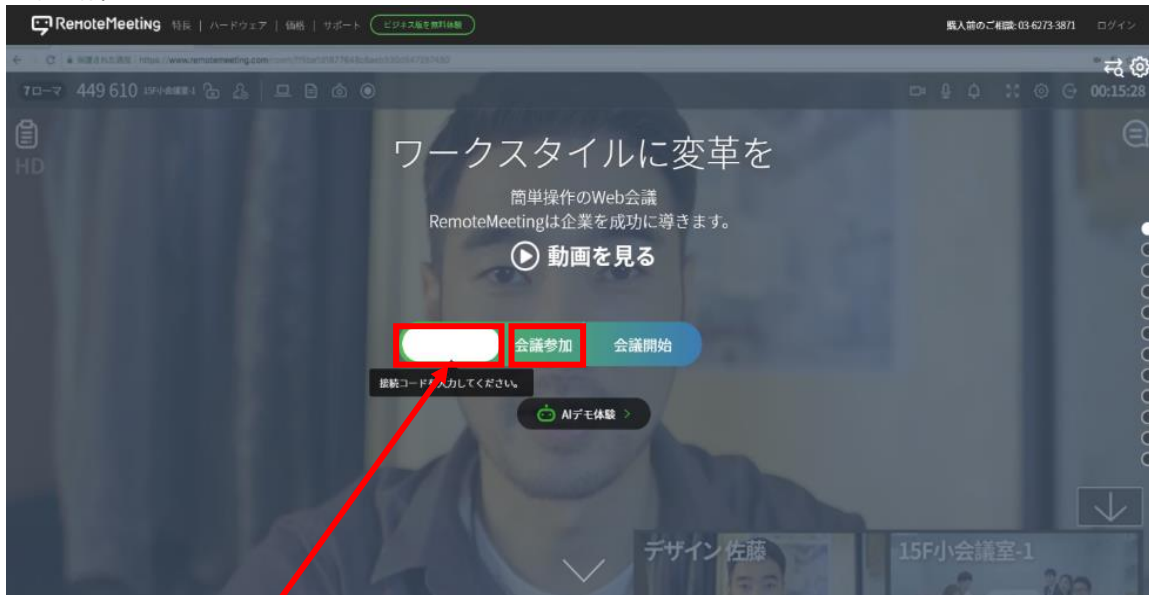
RemoteMeeting 特長 | ハードウェア | 価格 | サポート ビジネス版を無料体験

購入前のご相談: 03-6273-3871 ログイン

449 610

HD

00:15:28

ワークスタイルに変革を

簡単操作のWeb会議
RemoteMeetingは企業を成功に導きます。

動画を見る

会議参加 会議開始

接続コード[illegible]入力してください。

AIデモ体験 >

デザイン 佐藤

15F小会議室-1